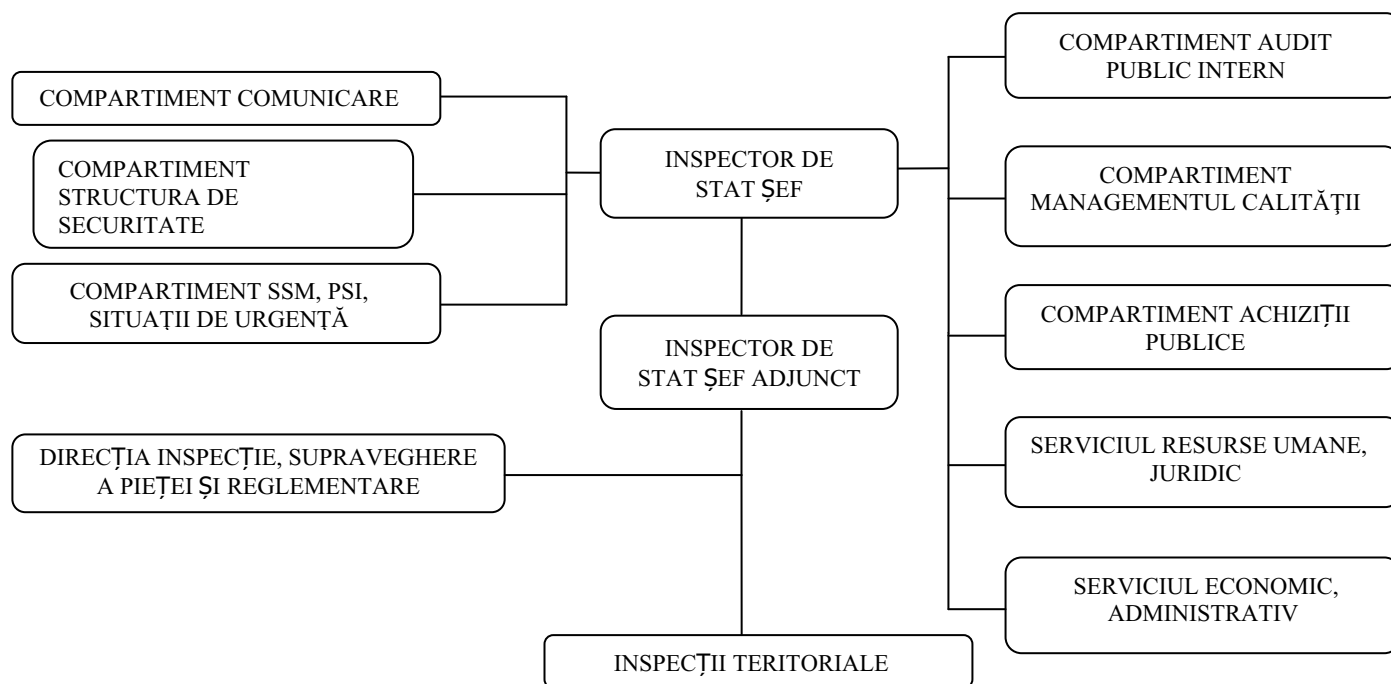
COMPARTIMENT COMUNICARE

COMPARTIMENT STRUCTURA DE SECURITATE

COMPARTIMENT SSM, PSI, SITUAȚII DE URGENȚĂ

INSPECTOR DE STAT ȘEF

INSPECTOR DE STAT ȘEF ADJUNCT

DIRECȚIA INSPECȚIE, SUPRAVEGHERE A PIEȚEI ȘI REGLEMENTARE

INSPECȚII TERITORIALE

COMPARTIMENT AUDIT PUBLIC INTERN

COMPARTIMENT MANAGEMENTUL CALITĂȚII

COMPARTIMENT ACHIZIȚII PUBLICE

SERVICIUL RESURSE UMANE, JURIDIC

SERVICIUL ECONOMIC, ADMINISTRATIV